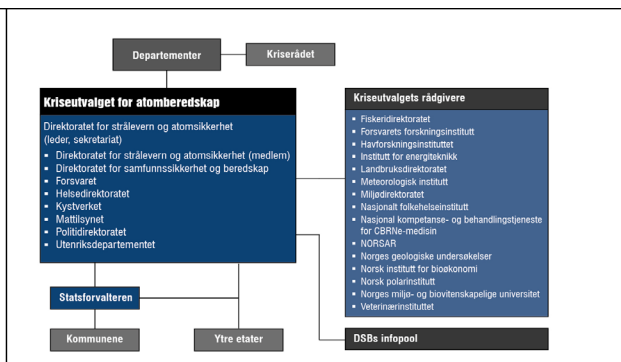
Departementer

Kriserådet

Kriseutvalget for atomberedskap

Direktoratet for strålevern og atomsikkerhet (leder, sekretariat)

- Direktoratet for strålevern og atomsikkerhet (medlem)
- Direktoratet for samfunnssikkerhet og beredskap
- Forsvaret
- Helsedirektoratet
- Kystverket
- Mattilsynet
- Politidirektoratet
- Utenriksdepartementet

Kriseutvalgets rådgivere

- Fiskeridirektoratet
- Forsvarets forskningsinstitutt
- Havforskningsinstituttet
- Institutt for energiteknikk
- Landbruksdirektoratet
- Meteorologisk institutt
- Miljødirektoratet
- Nasjonalt folkehelseinstitutt
- Nasjonal kompetanse- og behandlingstjeneste for CBRNe-medisin
- NORSAR
- Norges geologiske undersøkelser
- Norsk institutt for bioøkonomi
- Norsk polarinstitutt
- Norges miljø- og biovitenskapelige universitet
- Veterinærinstituttet

Statsforvalteren

Kommunene

Ytre etater

DSBs infopool